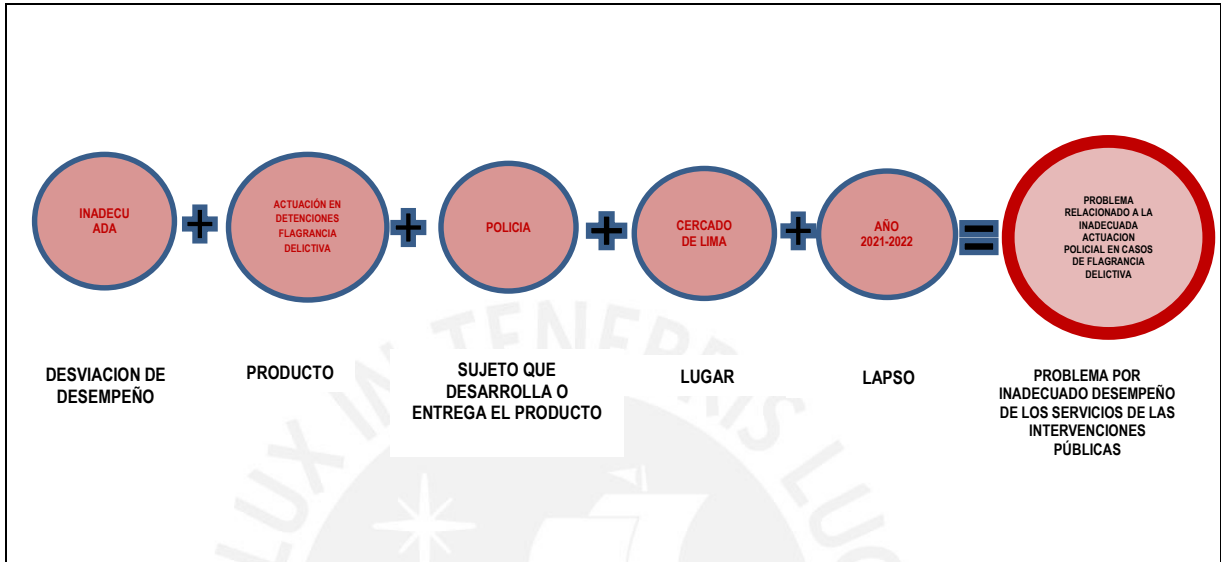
INADECU ADA

+

ACTUACIÓN EN DETENCIONES FLAGRANCIA DELICTIVA

+

POLICIA

+

CERCADO DE LIMA

+

AÑO 2021-2022

=

PROBLEMA RELACIONADO A LA INADECUADA ACTUACION POLICIAL EN CASOS DE FLAGRANCIA DELICTIVA

DESVIACION DE DESEMPEÑO

PRODUCTO

SUJETO QUE DESARROLLA O ENTREGA EL PRODUCTO

LUGAR

LAPSO

PROBLEMA POR INADECUADO DESEMPEÑO DE LOS SERVICIOS DE LAS INTERVENCIONES PÚBLICAS

LUX IN TENEBRIS LUCET